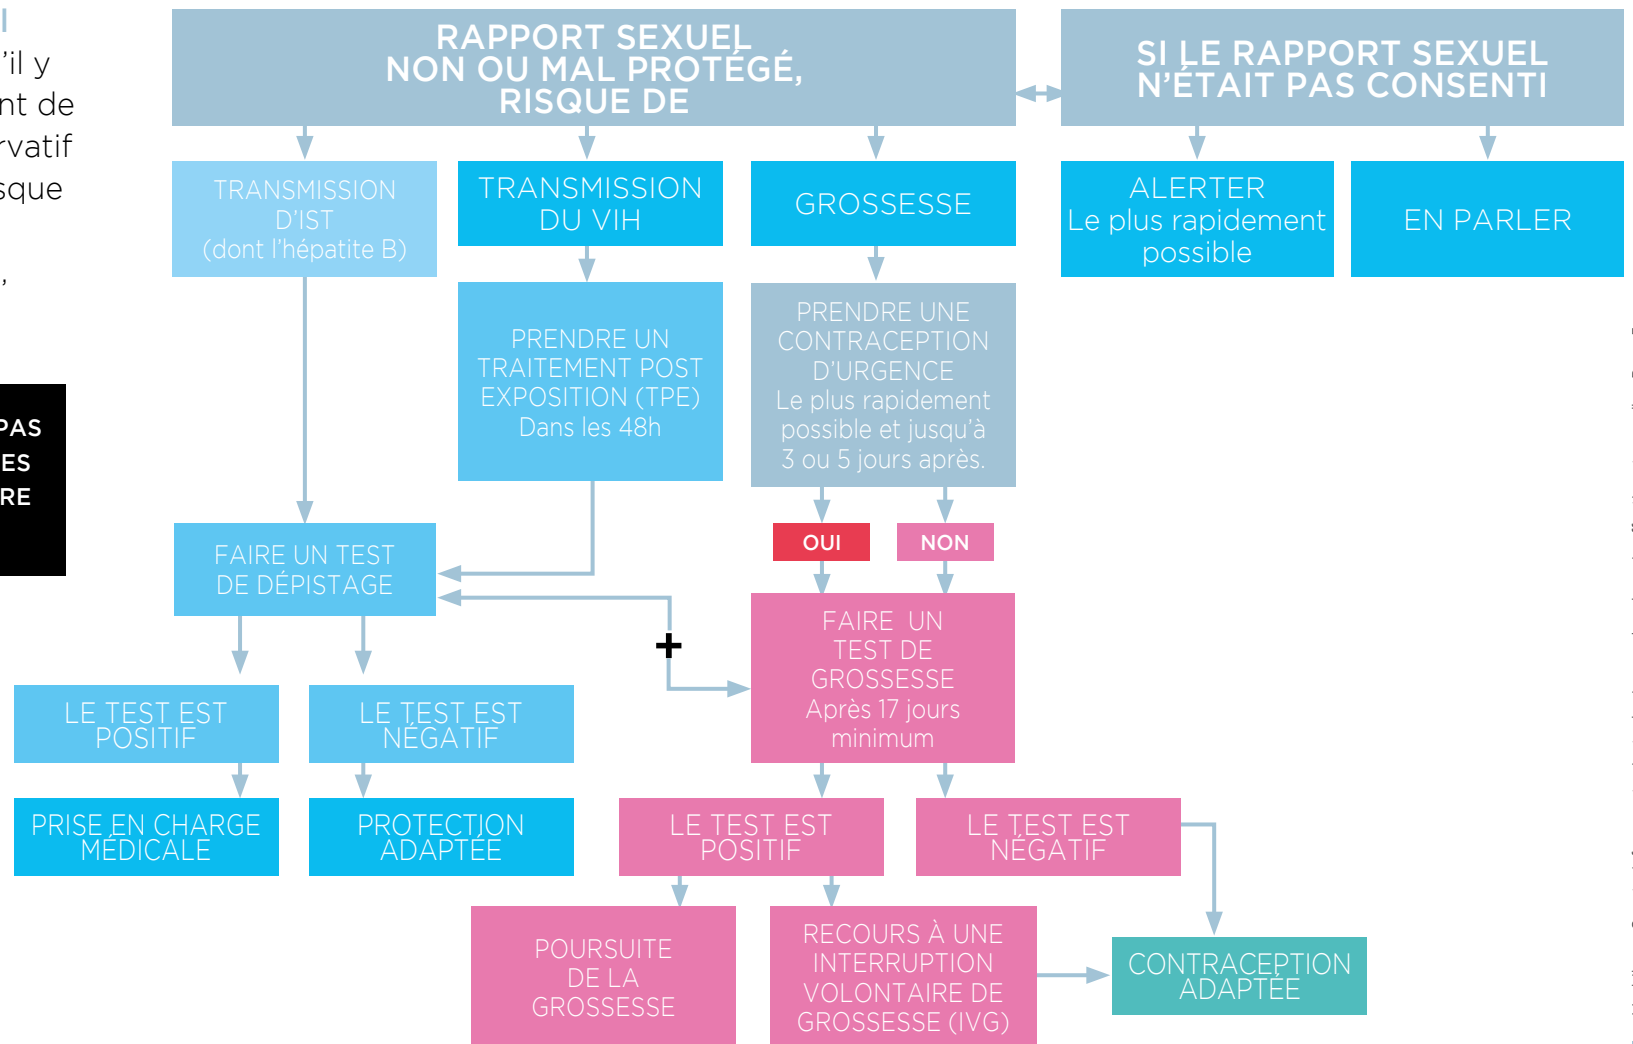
'il y
nt de
rvatif
sque

,

PAS
ES
RE

RAPPORT SEXUEL NON OU MAL PROTÉGÉ, RISQUE DE

SI LE RAPPORT SEXUEL N'ÉTAIT PAS CONSENTI

TRANSMISSION D'IST (dont l'hépatite B)

TRANSMISSION DU VIH

GROSSESSE

ALERTER Le plus rapidement possible

EN PARLER

PRENDRE UN TRAITEMENT POST EXPOSITION (TPE) Dans les 48h

PRENDRE UNE CONTRACEPTION D'URGENCE Le plus rapidement possible et jusqu'à 3 ou 5 jours après.

OUI

NON

FAIRE UN TEST DE DÉPISTAGE

+

FAIRE UN TEST DE GROSSESSE Après 17 jours minimum

LE TEST EST POSITIF

LE TEST EST NÉGATIF

PRISE EN CHARGE MÉDICALE

PROTECTION ADAPTÉE

LE TEST EST POSITIF

LE TEST EST NÉGATIF

POURSUITE DE LA GROSSESSE

RECOURS À UNE INTERRUPTION VOLONTAIRE DE GROSSESSE (IVG)

CONTRACEPTION ADAPTÉE